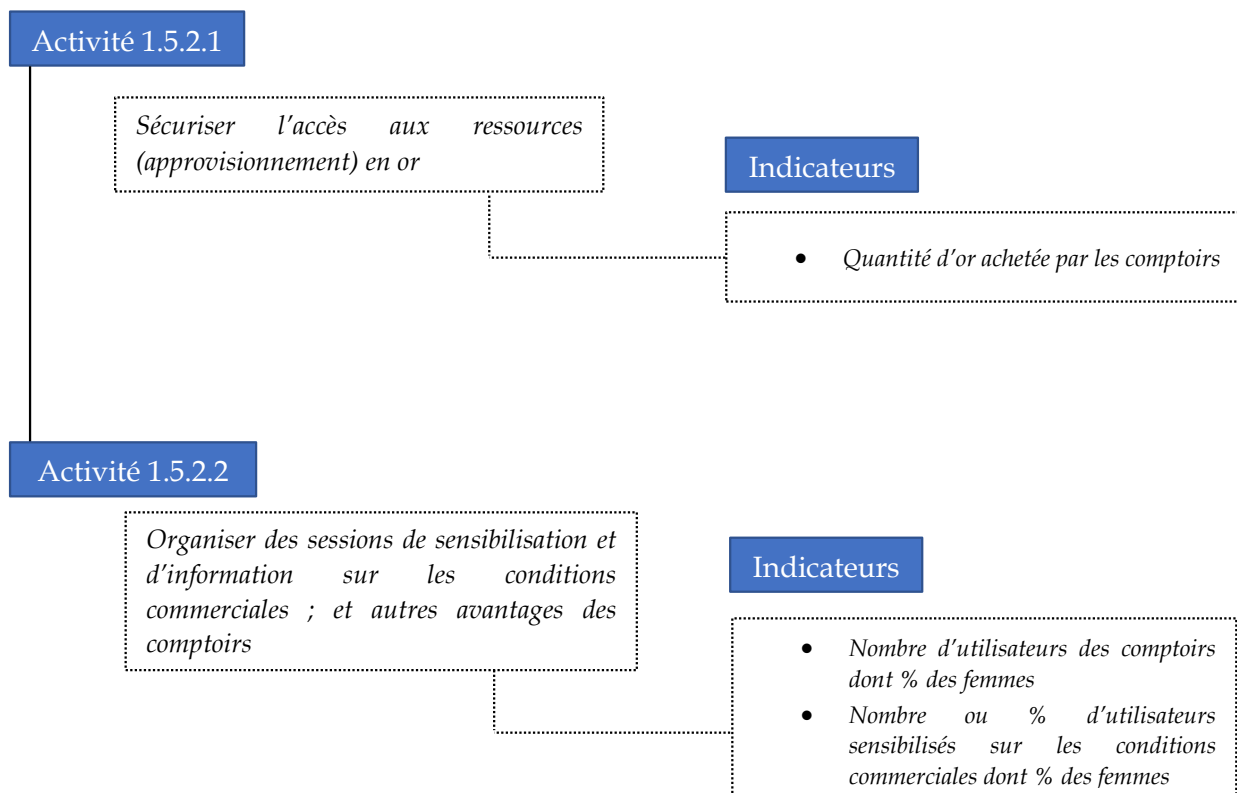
Activité 1.5.2.1

Sécuriser l'accès aux ressources (approvisionnement) en or

Indicateurs

- Quantité d'or achetée par les comptoirs

Activité 1.5.2.2

Organiser des sessions de sensibilisation et d'information sur les conditions commerciales ; et autres avantages des comptoirs

Indicateurs

- Nombre d'utilisateurs des comptoirs dont % des femmes
- Nombre ou % d'utilisateurs sensibilisés sur les conditions commerciales dont % des femmes